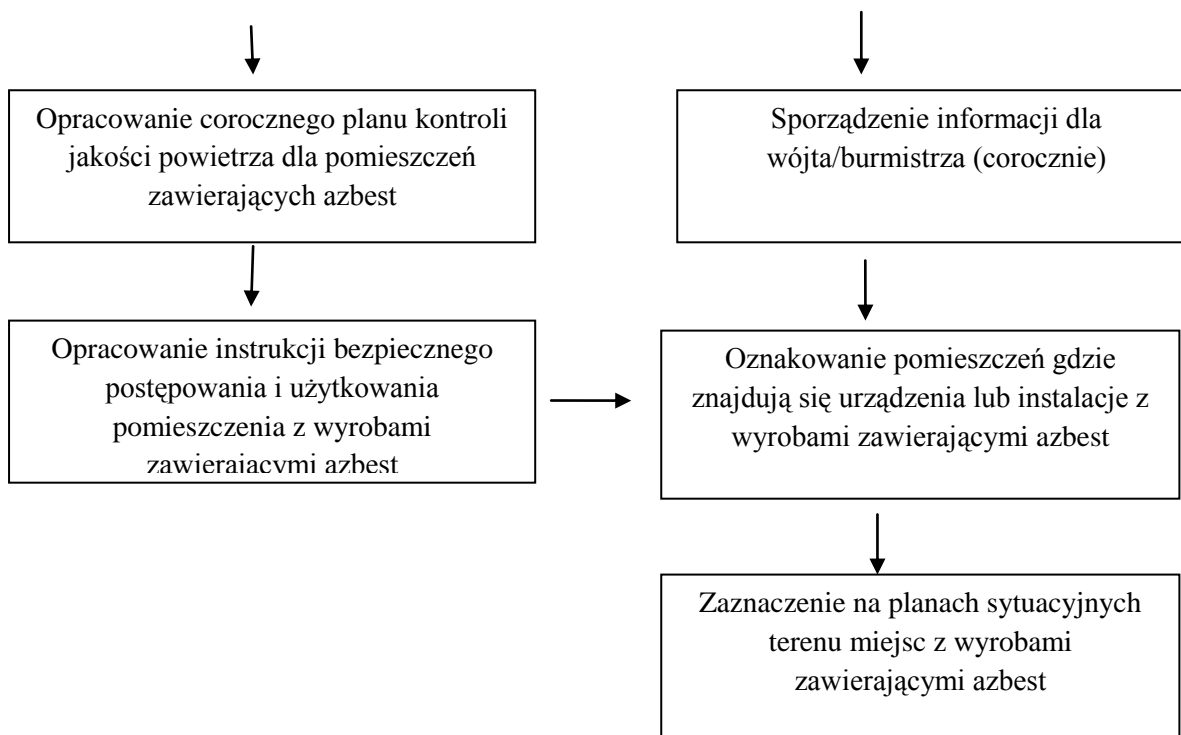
Opracowanie corocznego planu kontroli jakości powietrza dla pomieszczeń zawierających azbest

Opracowanie instrukcji bezpiecznego postępowania i użytkowania pomieszczenia z wyrobami zawierającymi azbest

Sporządzenie informacji dla wójta/burmistrza (corocznie)

Oznakowanie pomieszczeń gdzie znajdują się urządzenia lub instalacje z wyrobami zawierającymi azbest

Zaznaczenie na planach sytuacyjnych terenu miejsc z wyrobami zawierającymi azbest